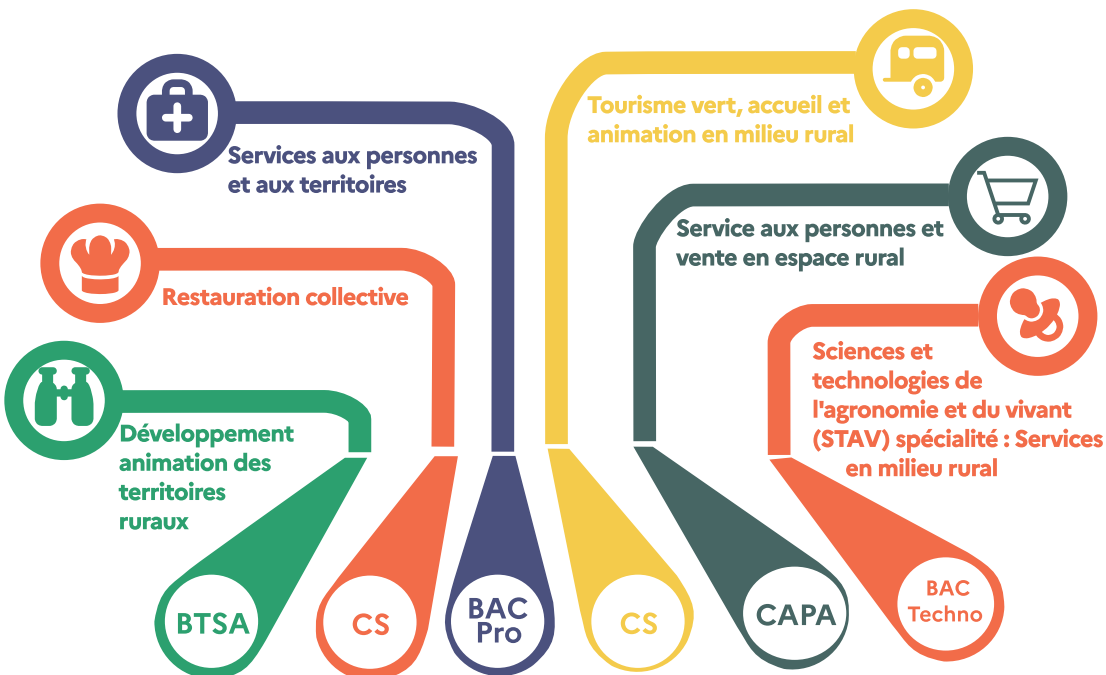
Services aux personnes et aux territoires

Tourisme vert, accueil et animation en milieu rural

Service aux personnes et vente en espace rural

Restauration collective

Sciences et technologies de l'agronomie et du vivant (STAV) spécialité : Services en milieu rural

Développement animation des territoires ruraux

BTSA

CS

BAC Pro

CS

CAPA

BAC Techno